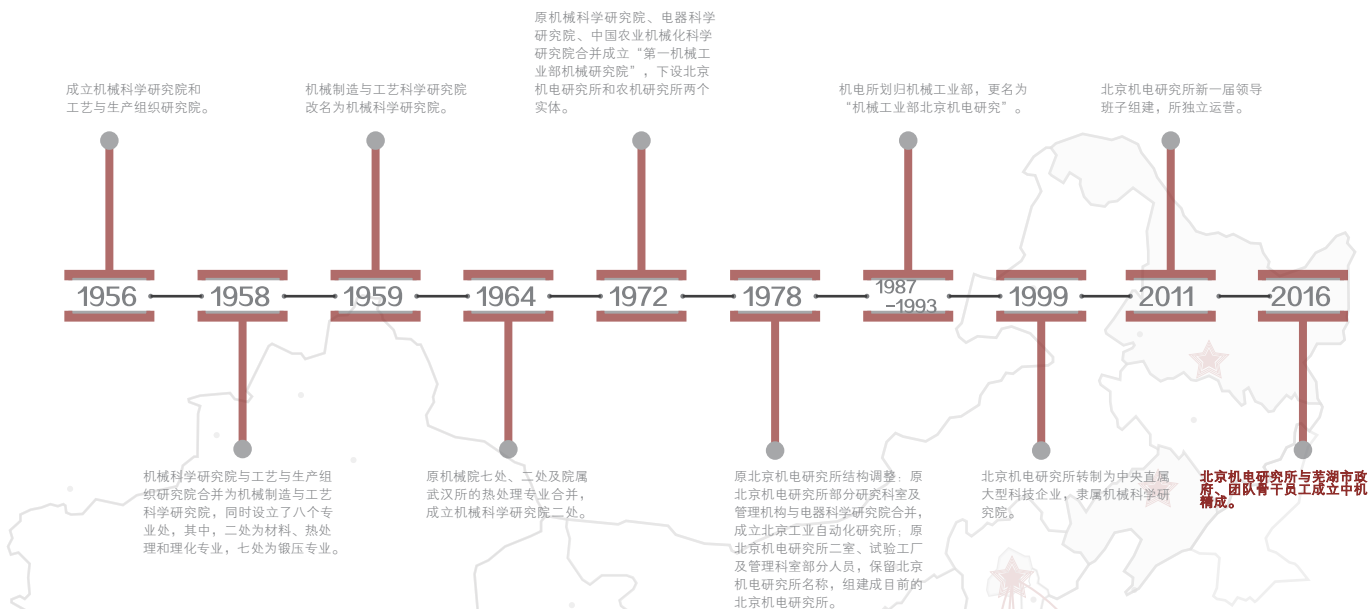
成立机械科学研究院和工艺与生产组织研究院。

机械制造与工艺科学研究院改名为机械科学研究院。

原机械科学研究院、电器科学研究院、中国农业机械化科学研究院合并成立“第一机械工业部机械研究院”，下设北京机电研究所和农机研究所两个实体。

机电所划归机械工业部，更名为“机械工业部北京机电研究”。

北京机电研究所新一届领导班子组建，所独立运营。

1956

1958

1959

1964

1972

1978

1987
–1993

1999

2011

2016

机械科学研究院与工艺与生产组织研究院合并为机械制造与工艺科学研究院，同时设立了八个专业处，其中，二处为材料、热处理和理化专业，七处为锻压专业。

原机械院七处、二处及院属武汉所的热处理专业合并，成立机械科学研究院二处。

原北京机电研究所结构调整：原北京机电研究所部分研究科室及管理机构与电器科学研究院合并，成立北京工业自动化研究所；原北京机电研究所二室、试验工厂及管理科室部分人员，保留北京机电研究所名称，组建成目前的北京机电研究所。

北京机电研究所转制为中央直属大型科技企业，隶属机械科学研究院。

北京机电研究所与芜湖市政府、团队骨干员工成立中机精成。